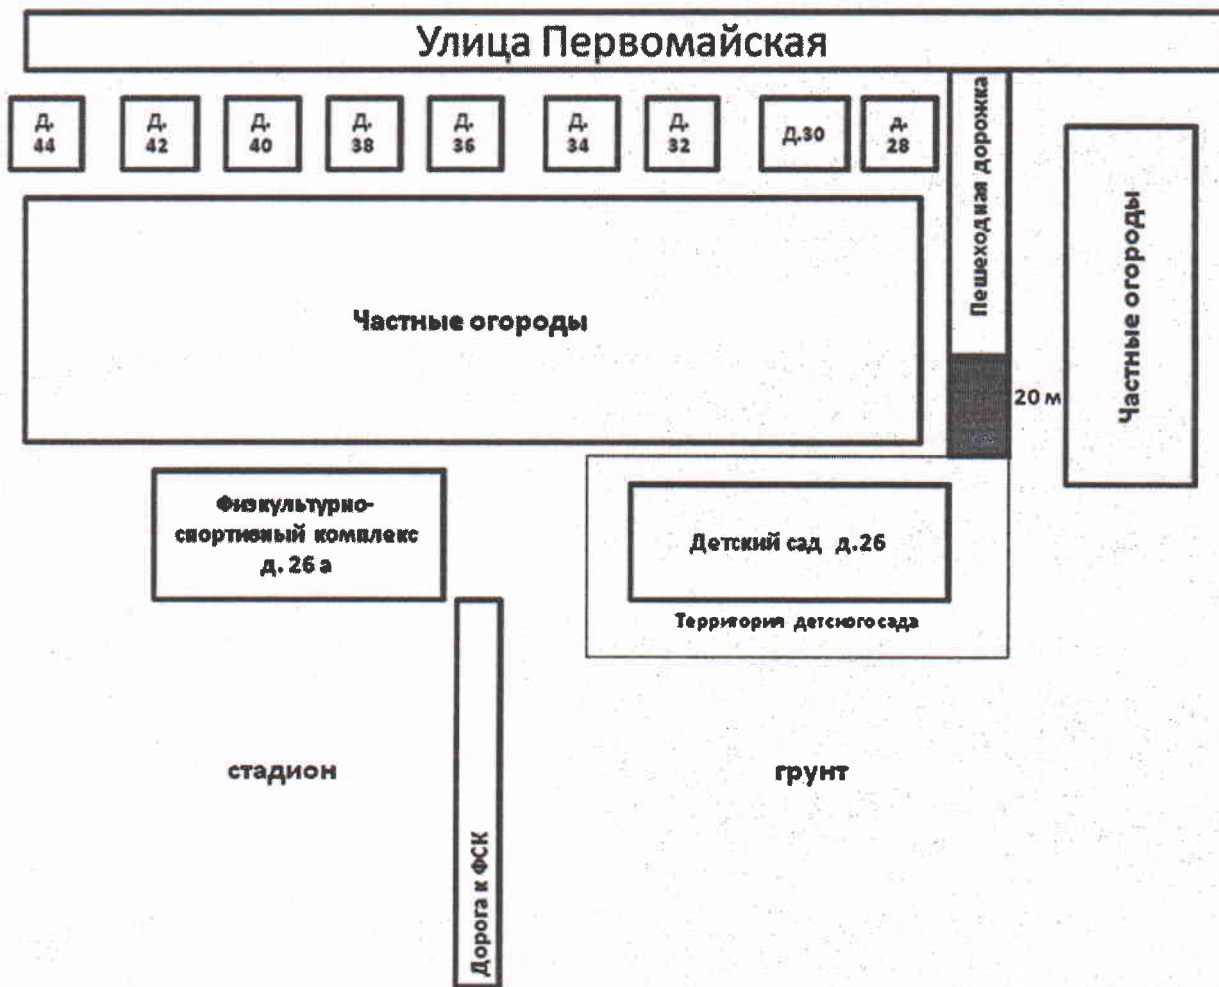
Улица Первомайская

д. 44

д. 42

д. 40

д. 38

д. 36

д. 34

д. 32

д.30

д. 28

Пешеходная дорожка

Частные огороды

Частные огороды

20 м

Физкультурно-спортивный комплекс д. 26 а

Детский сад д.26

Территория детского сада

стадион

грунт

Дорога к ФСК